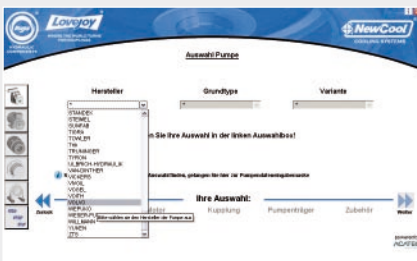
Lovejoy

NewCool

Auswahl Pumpe

Hersteller

Grundtype

Variante

STANDEK
STEMEL
SUMFAB
TERRA
TOWLER
TRI
TRUNINGER
TYRON
ULBRICH HYDRAULIK
VANDINTHER
VICKERS
VIKOL
VIVOLL
VOITH
VOLVO
WEPUKO
WESERHUTTE
WILLMANN
YUKEN
ZF

n Sie Ihre Auswahl in der linken Auswahlbox!

Auswahlboxes, gelangen Sie hier zur Pumpendimensionierungsmaske

Bitte wählen sie den Hersteller der Pumpe aus.

Ihre Auswahl:

Zurück

Kupplung

Pumpenträger

Zubehör

Weiter